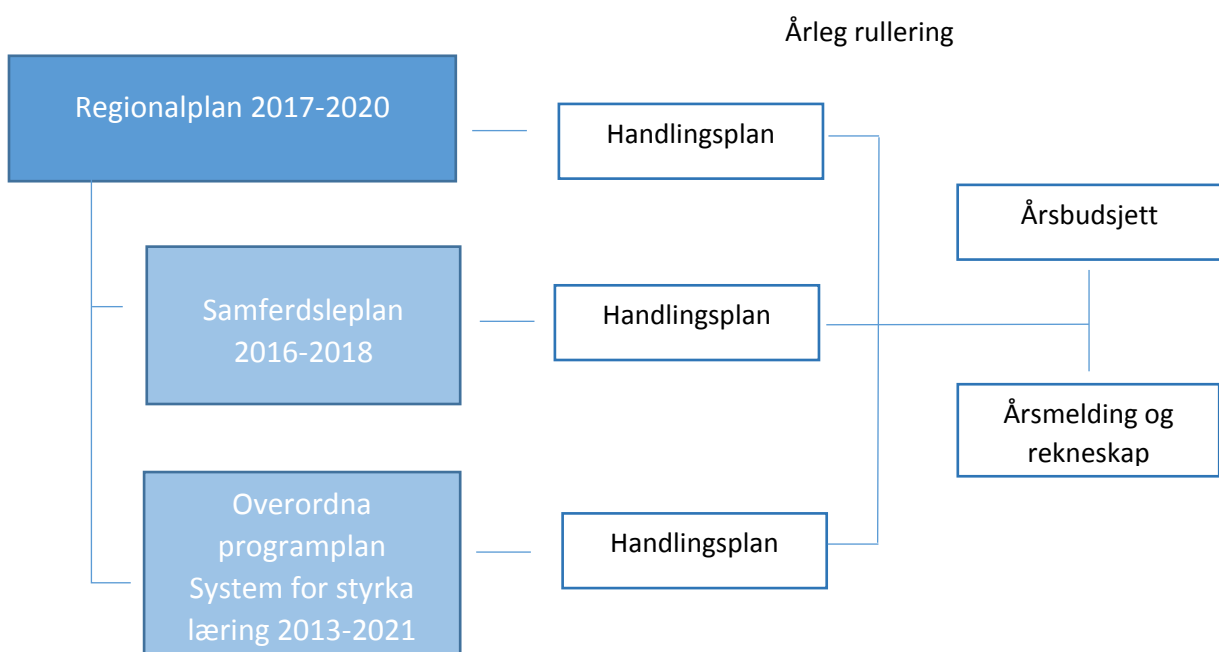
Årleg rullering

Regionalplan 2017-2020

Handlingsplan

Årsbudsjett

Samferdsleplan 2016-2018

Handlingsplan

Årsmelding og rekneskap

Overordna programplan System for styrka læring 2013-2021

Handlingsplan